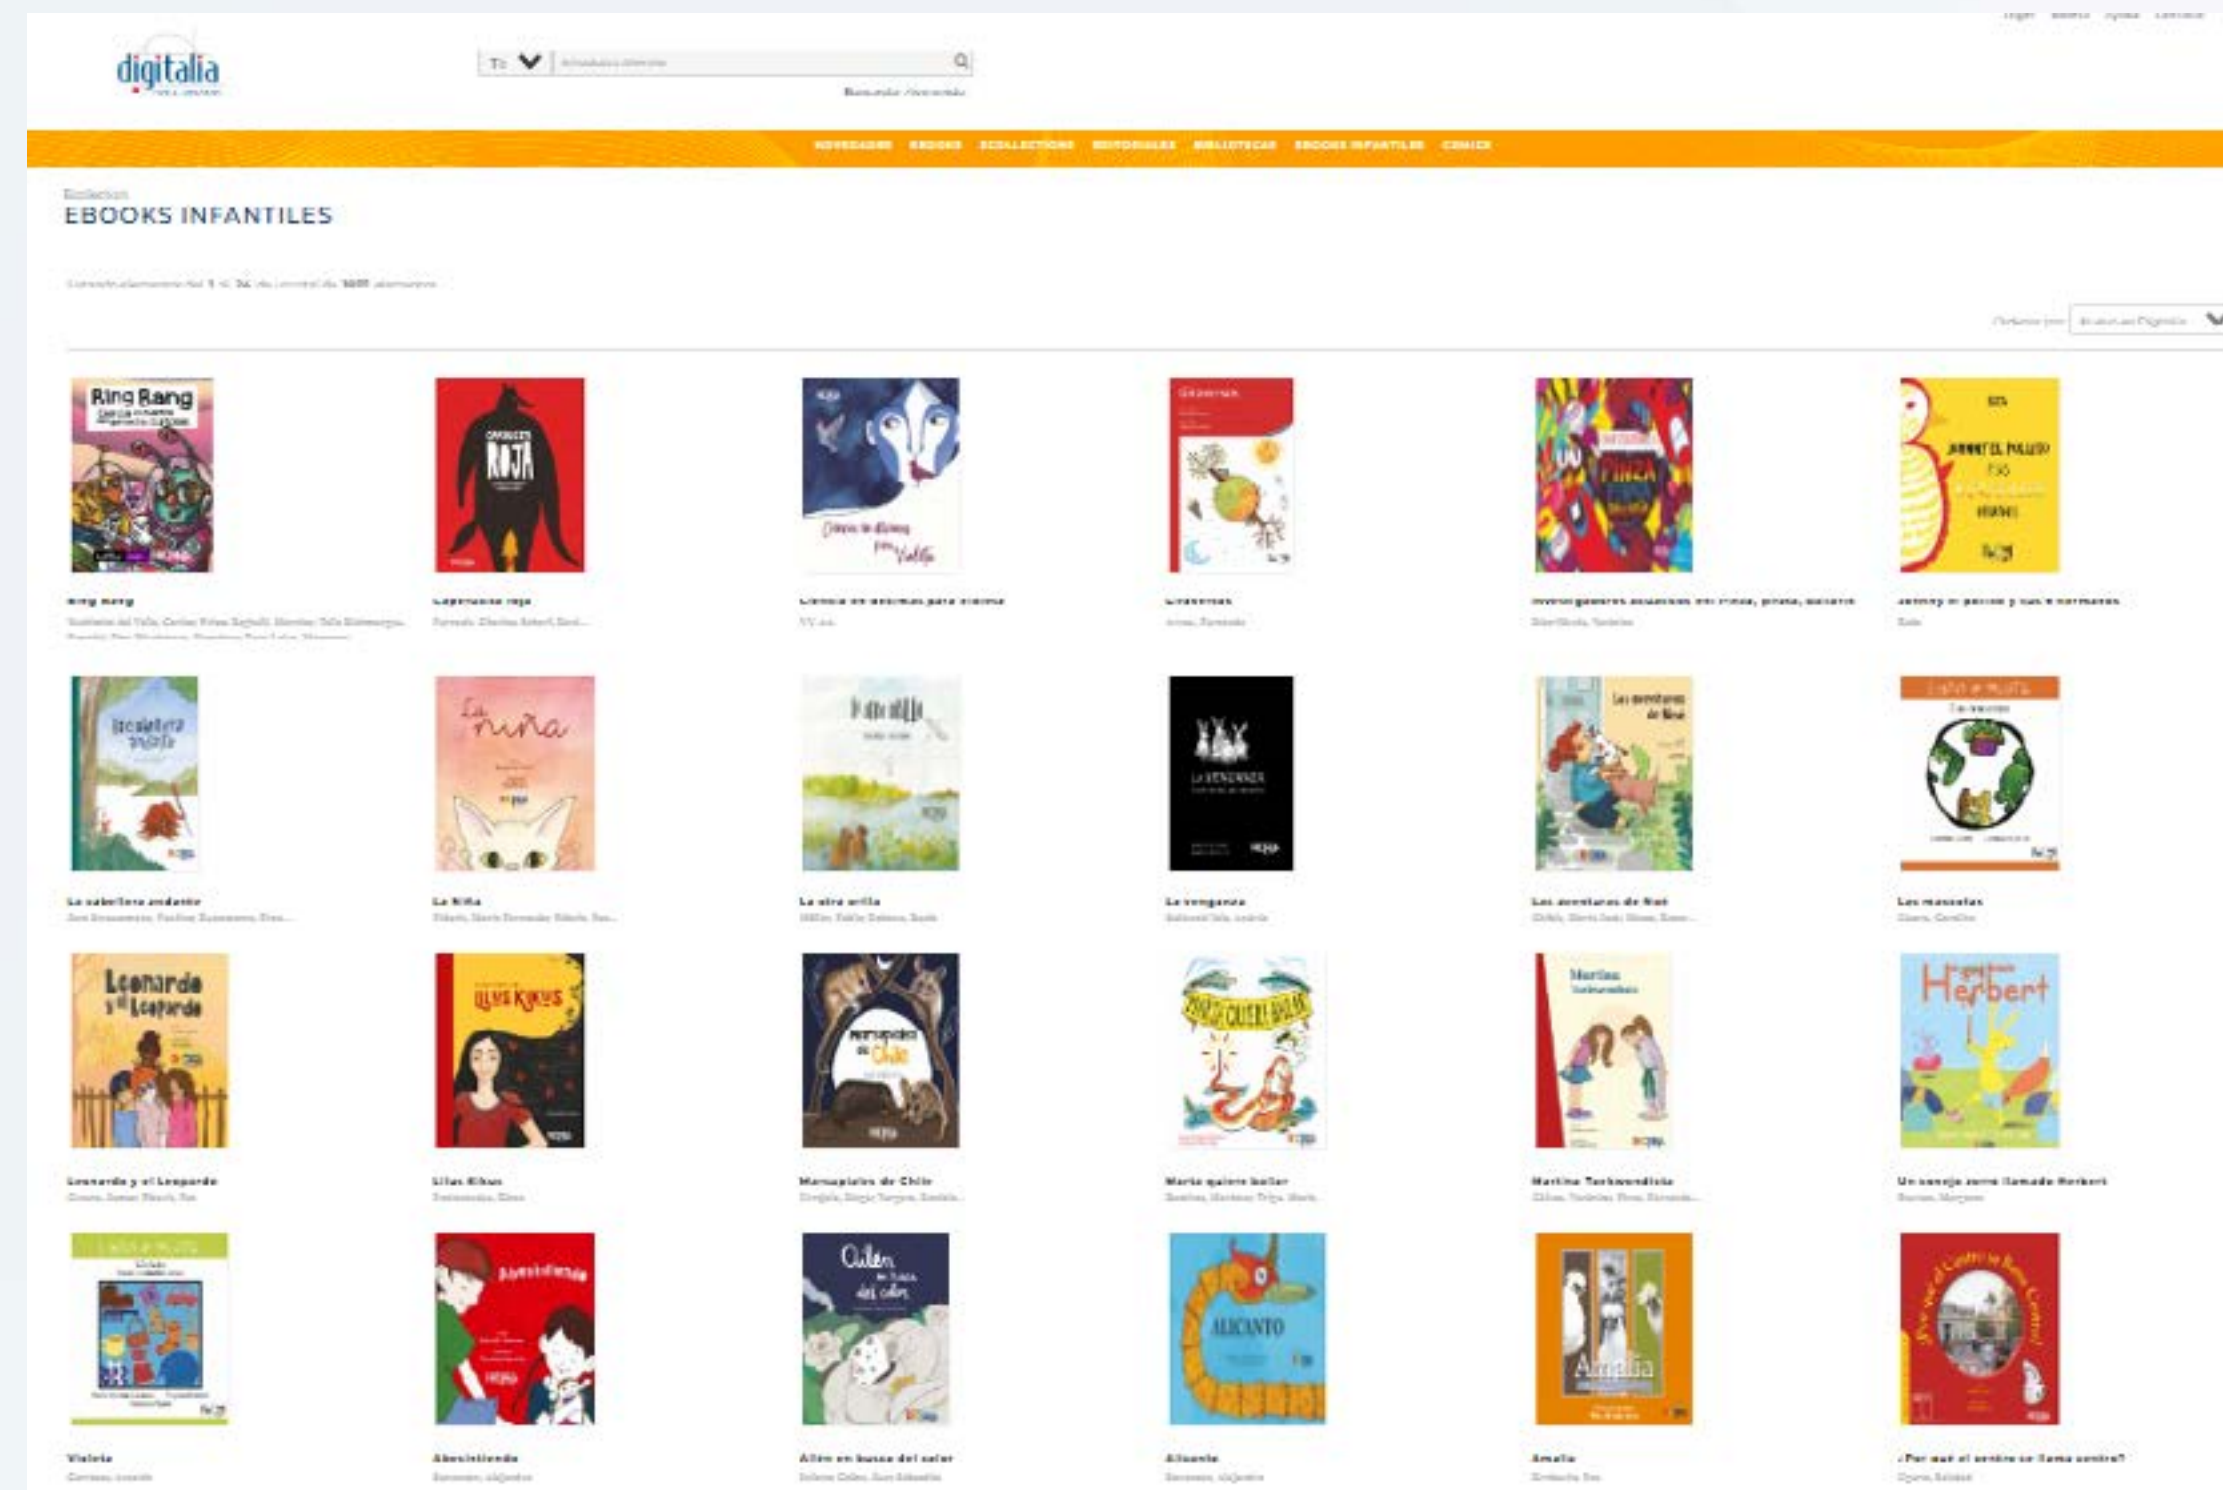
digitalia

Búsqueda Avanzada

NOVEDADES EBOOKS ECOLLECTIONS EDITORIALES BIBLIOTECAS EBOOKS INFANTILES CÓMICS

Ecollection
EBOOKS INFANTILES

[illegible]

Ordenar por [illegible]

Ring Bang
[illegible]

Caperucita roja
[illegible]

Ciencia de animales para Violeta
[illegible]

Cinámbulos
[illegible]

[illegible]
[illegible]

Jeremy el pollito y sus 4 hermanos
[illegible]

La caballera andante
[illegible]

La Niña
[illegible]

La otra orilla
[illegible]

La venganza
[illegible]

Las aventuras de Noé
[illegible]

Las mascotas
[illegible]

Leonardo y el Leopardo
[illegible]

Lilus Kikus
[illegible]

Marsupiales de Chile
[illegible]

Marta quiere bailar
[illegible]

Martina Tortamandioca
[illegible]

Un conejo verde llamado Herbert
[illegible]

Violeta
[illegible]

Abecisitiendo
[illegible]

Ailén en busca del color
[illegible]

Alicanto
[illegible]

Amalia
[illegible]

¿Por qué el centro se llama centro?
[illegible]